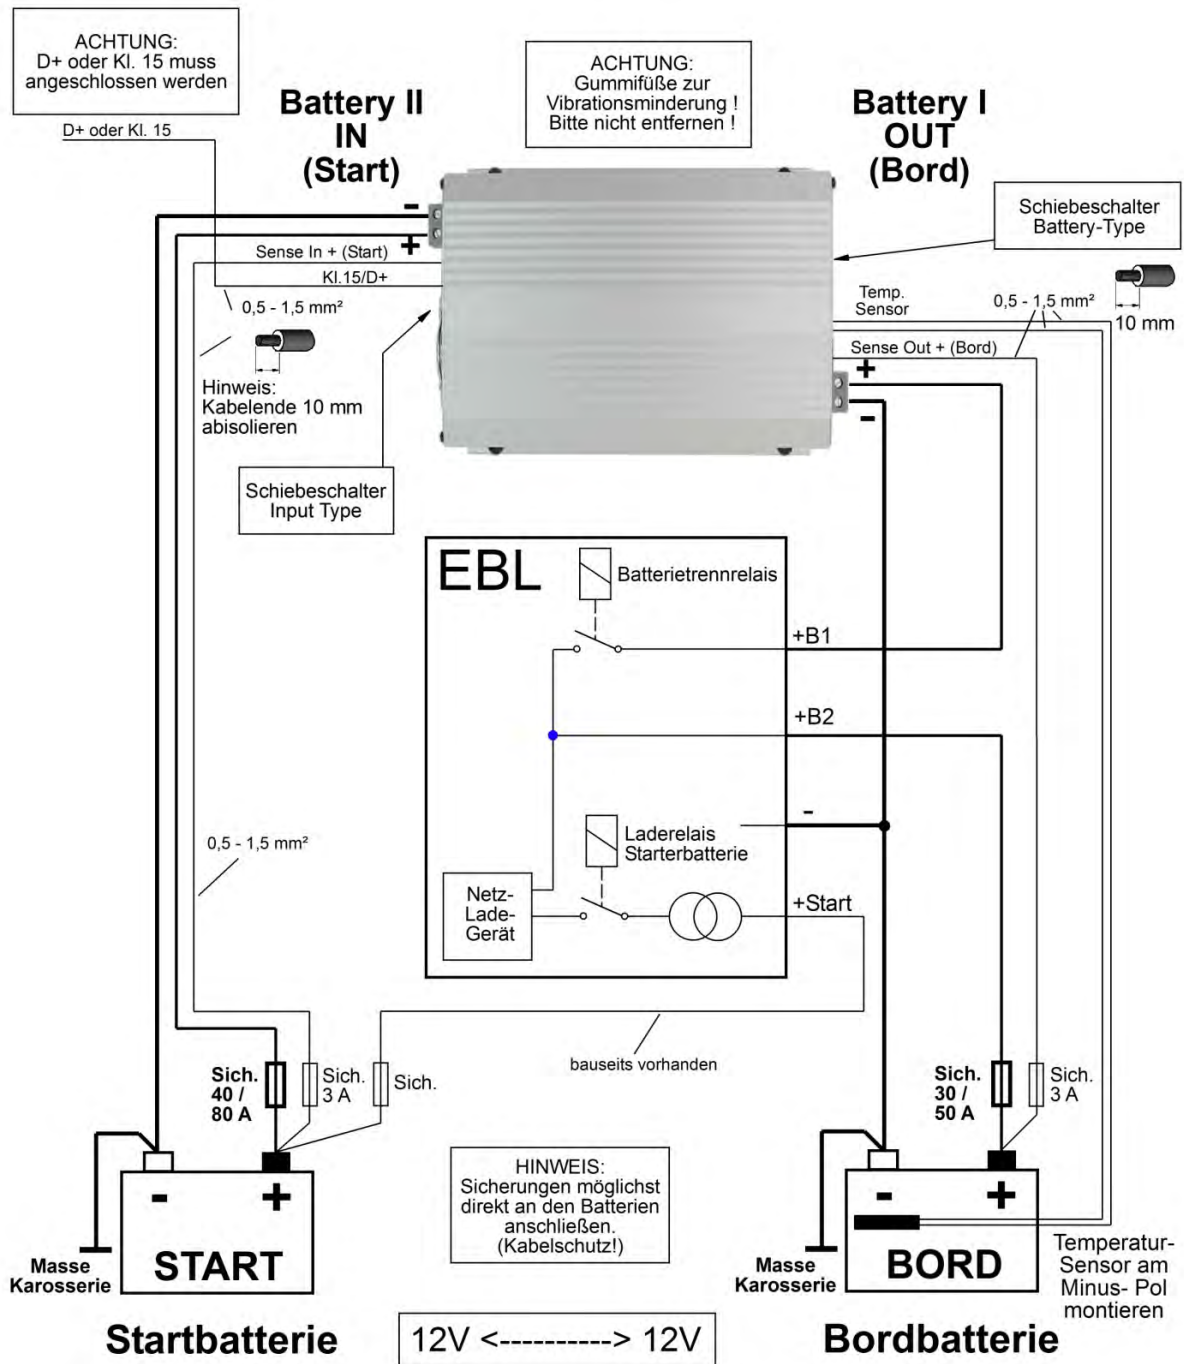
ACHTUNG:
D+ oder Kl. 15 muss angeschlossen werden

D+ oder Kl. 15

Battery II
IN
(Start)

ACHTUNG:
Gummifüße zur Vibrationsminderung !
Bitte nicht entfernen !

Battery I
OUT
(Bord)

Schiebeschalter
Battery-Type

-
Sense In + (Start) +
Kl.15/D+

0,5 - 1,5 mm²

Hinweis:
Kabelende 10 mm abisolieren

Temp.
Sensor

0,5 - 1,5 mm²

10 mm

Sense Out + (Bord)
+
-

Schiebeschalter
Input Type

EBL

Batterietrennrelais

+B1

+B2

-

Laderelais
Starterbatterie

Netz-
Lade-
Gerät

+Start

0,5 - 1,5 mm²

bauseits vorhanden

Sich.
40 /
80 A

Sich.
3 A

Sich.

Sich.
30 /
50 A

Sich.
3 A

HINWEIS:
Sicherungen möglichst direkt an den Batterien anschließen.
(Kabelschutz!)

- +
START

- +
BORD

Masse
Karosserie

Masse
Karosserie

Temperatur-
Sensor am
Minus- Pol
montieren

Startbatterie

12V <----------> 12V

Bordbatterie